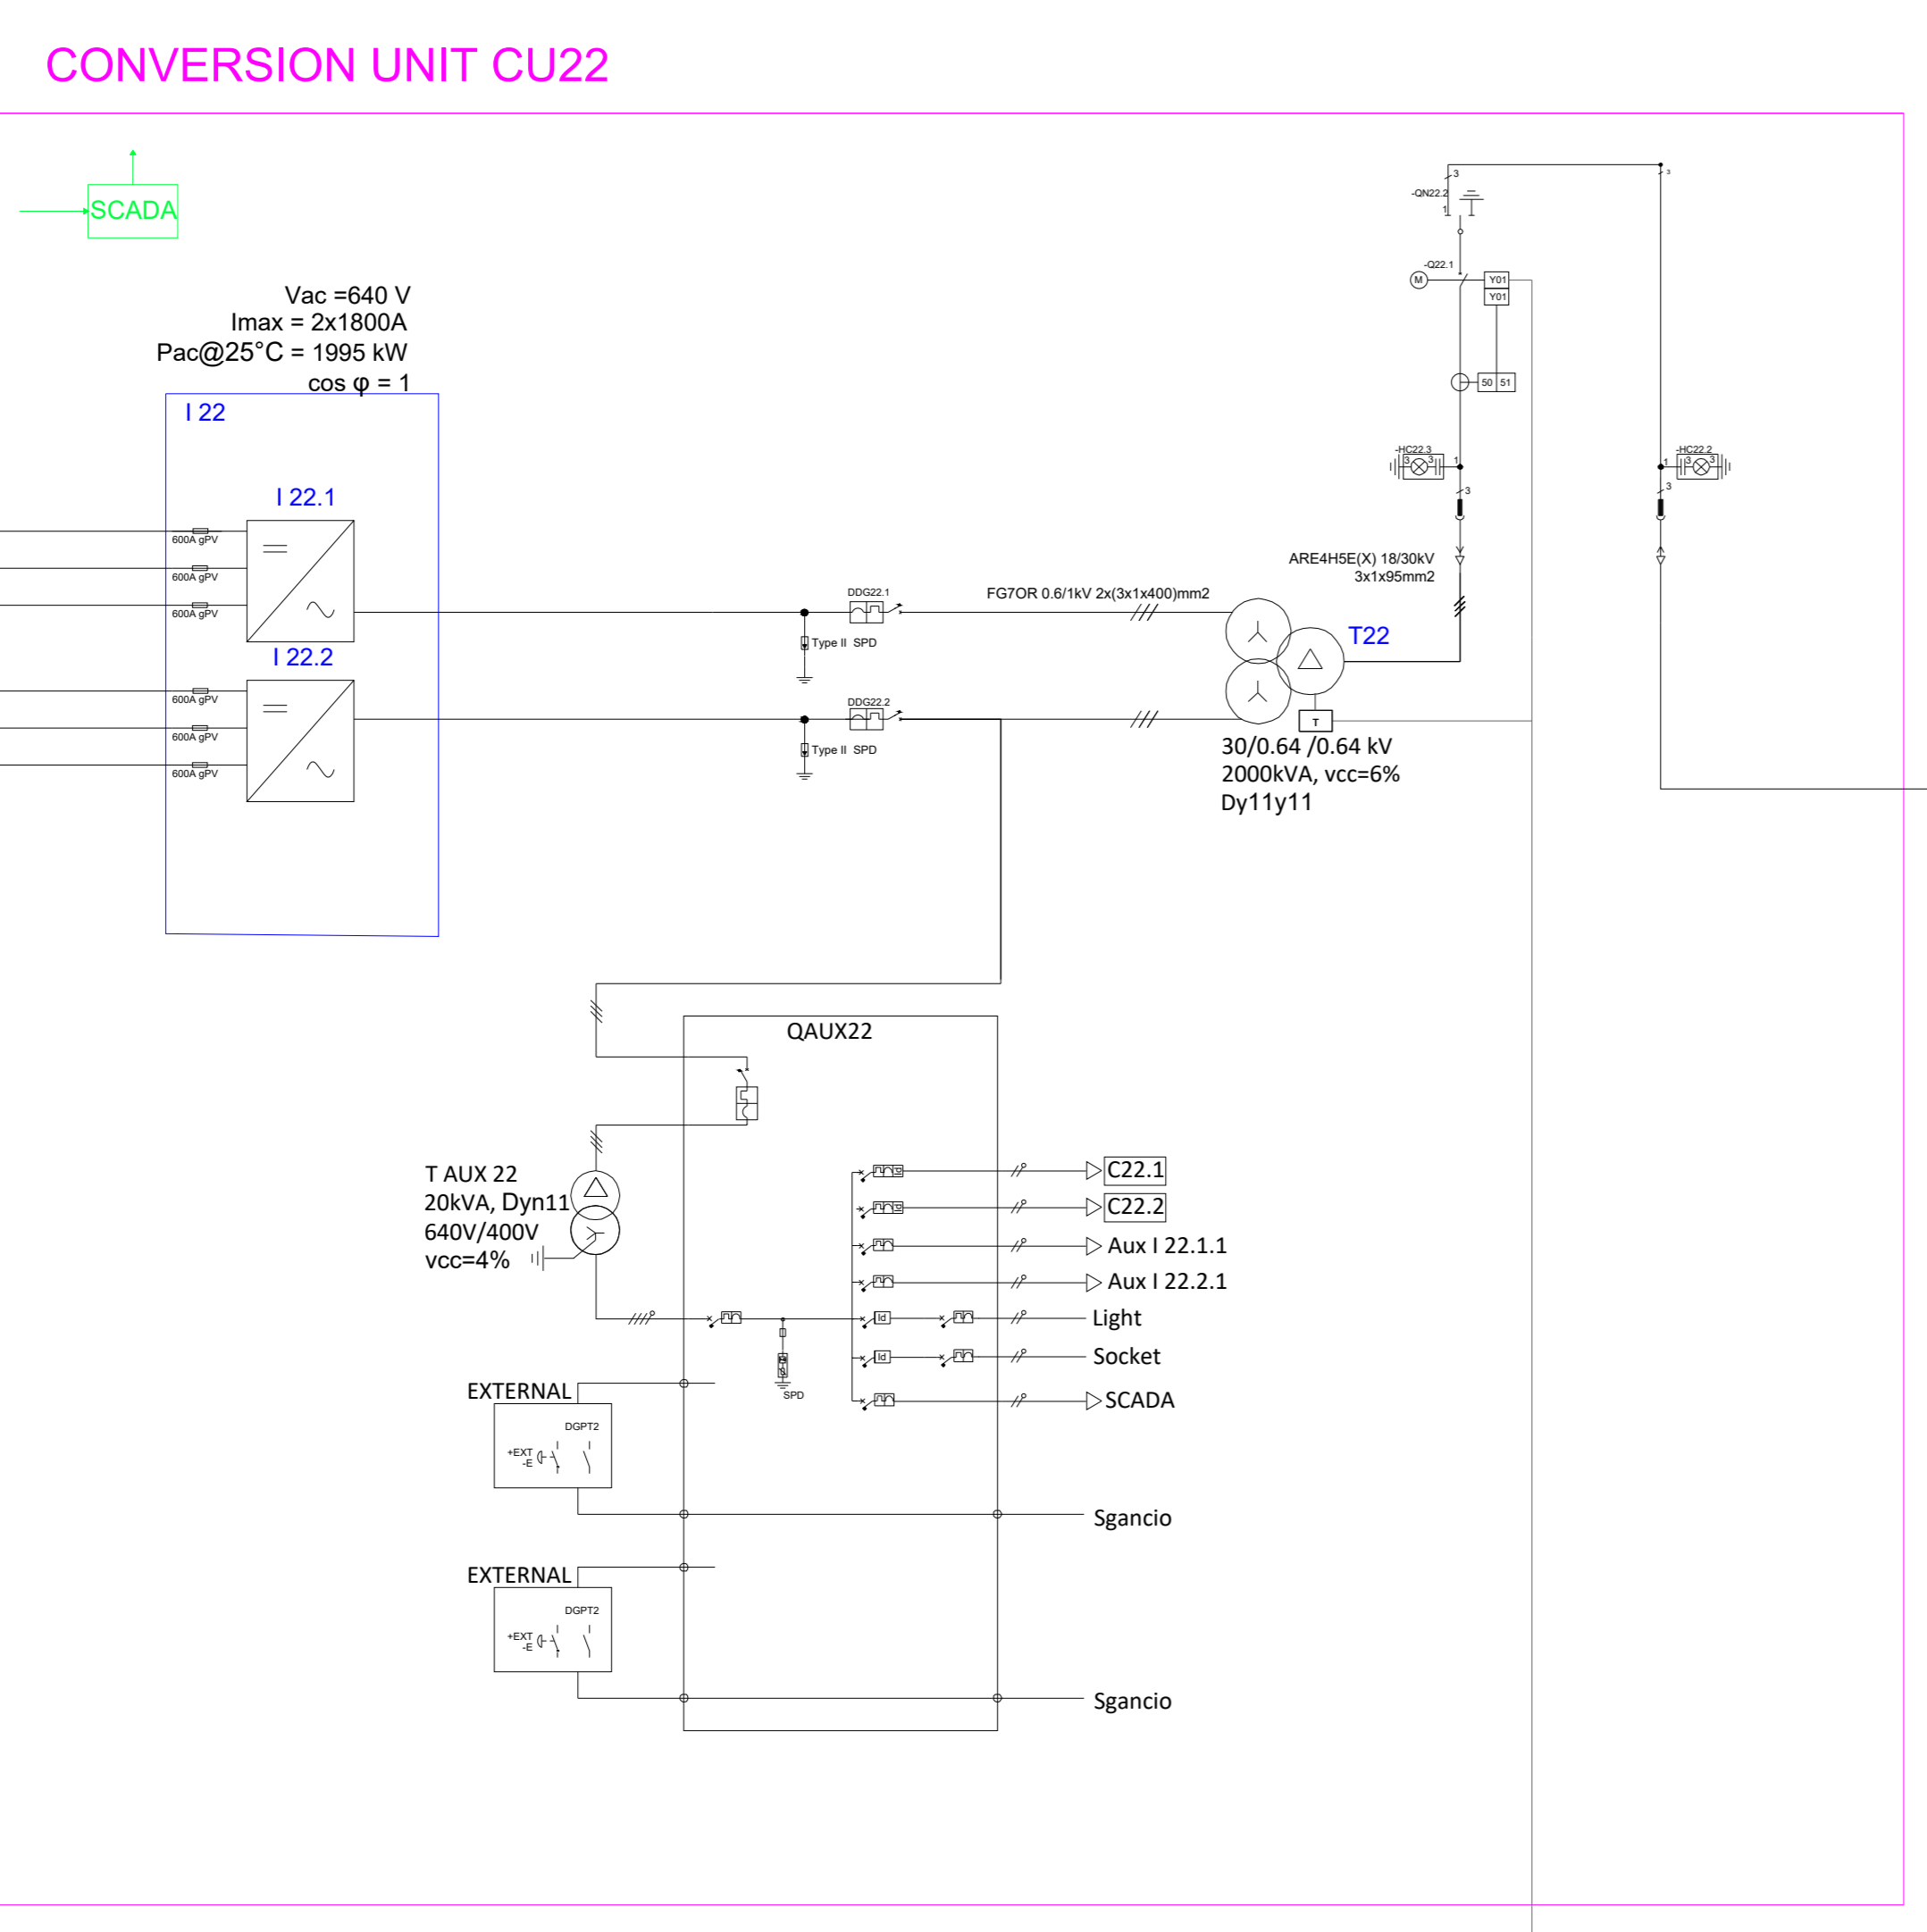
CONVERSION UNIT CU22

SCADA

Vac =640 V
Imax = 2x1800A
Pac@25°C = 1995 kW
cos φ = 1

I 22

I 22.1

600A gPV
600A gPV
600A gPV

I 22.2

600A gPV
600A gPV
600A gPV

DDG22.1

Type II SPD

FG7OR 0.6/1kV 2x(3x1x400)mm2

DDG22.2

Type II SPD

-QN22.2

-Q22.1

M

Y01
Y01

50 51

-HC22.3

-HC22.2

ARE4H5E(X) 18/30kV
3x1x95mm2

T22

T

30/0.64 /0.64 kV
2000kVA, vcc=6%
Dy11y11

QAUX22

T AUX 22
20kVA, Dyn11
640V/400V
vcc=4%

C22.1
C22.2
Aux I 22.1.1
Aux I 22.2.1
Light
Socket
SCADA

SPD

EXTERNAL

DGPT2
+EXT
-E

Sgancio

EXTERNAL

DGPT2
+EXT
-E

Sgancio